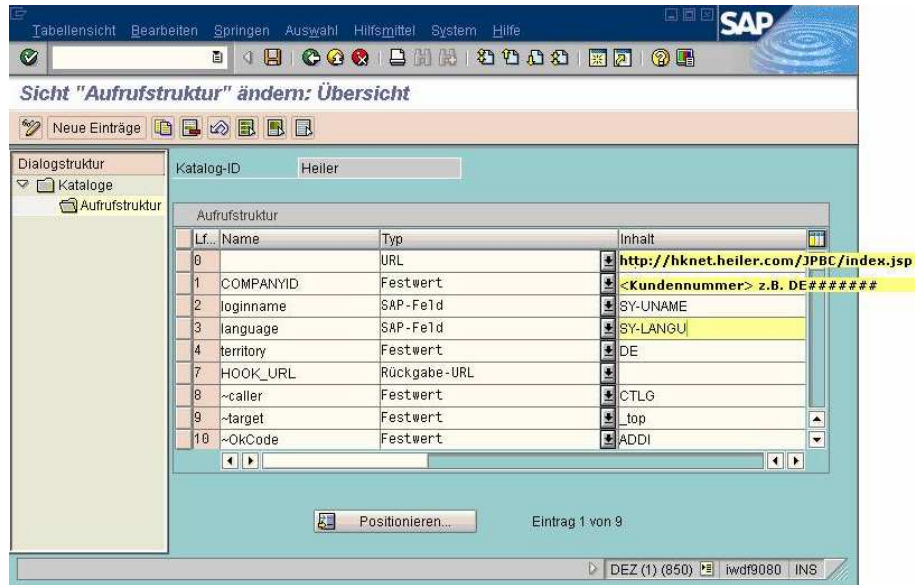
Tabellensicht Bearbeiten Springen Auswahl Hilfsmittel System Hilfe

SAP

Sicht "Aufrufstruktur" ändern: Übersicht

Neue Einträge

Dialogstruktur
Kataloge
Aufrufstruktur

Katalog-ID Heiler

Aufrufstruktur

| Lf... | Name | Typ | Inhalt |
|---|---|---|---|
| 0 | | URL | http://hknet.heiler.com/JPBC/index.jsp |
| 1 | COMPANYID | Festwert | <Kundennummer> z.B. DE####### |
| 2 | loginname | SAP-Feld | SY-UNAME |
| 3 | language | SAP-Feld | SY-LANGU |
| 4 | territory | Festwert | DE |
| 7 | HOOK_URL | Rückgabe-URL | |
| 8 | ~caller | Festwert | CTLG |
| 9 | ~target | Festwert | _top |
| 10 | ~OkCode | Festwert | ADDI |

Positionieren...

Eintrag 1 von 9

DEZ (1) (850) iwdf9080 INS